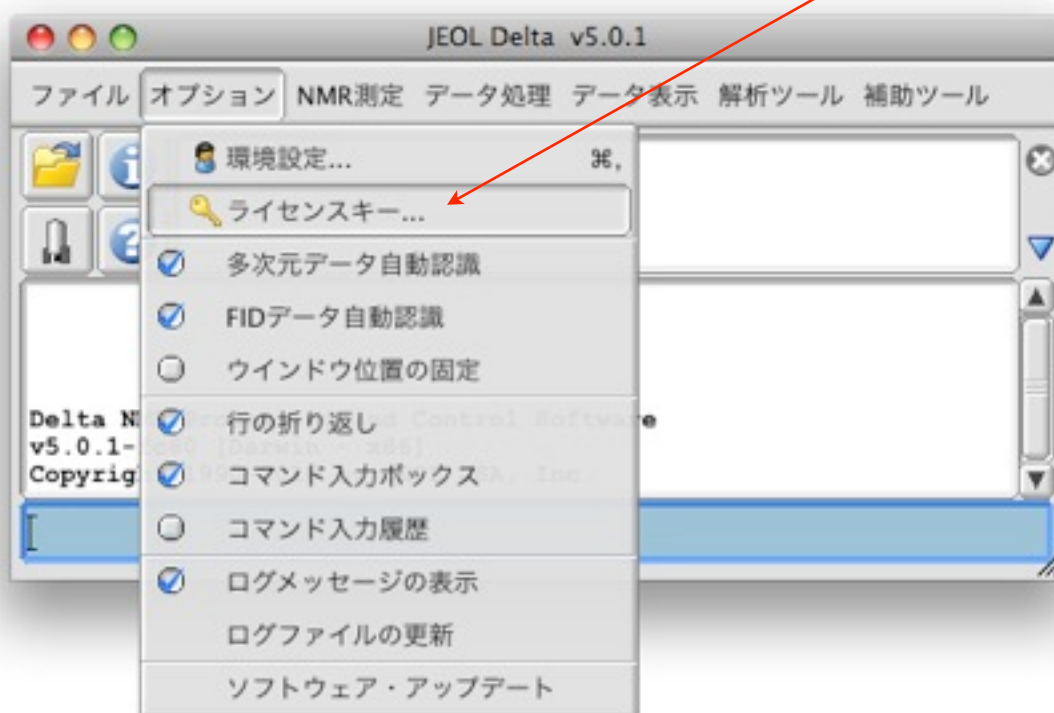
JEOL Delta v5.0.1

ファイル オプション NMR測定 データ処理 データ表示 解析ツール 補助ツール

環境設定... ⌘,
ライセンスキー...
多次元データ自動認識
FIDデータ自動認識
ウインドウ位置の固定
行の折り返し
コマンド入力ボックス
コマンド入力履歴
ログメッセージの表示
ログファイルの更新
ソフトウェア・アップデート

Delta N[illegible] Control Software
v5.0.1-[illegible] [Darwin - x86]
Copyrig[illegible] A, Inc.